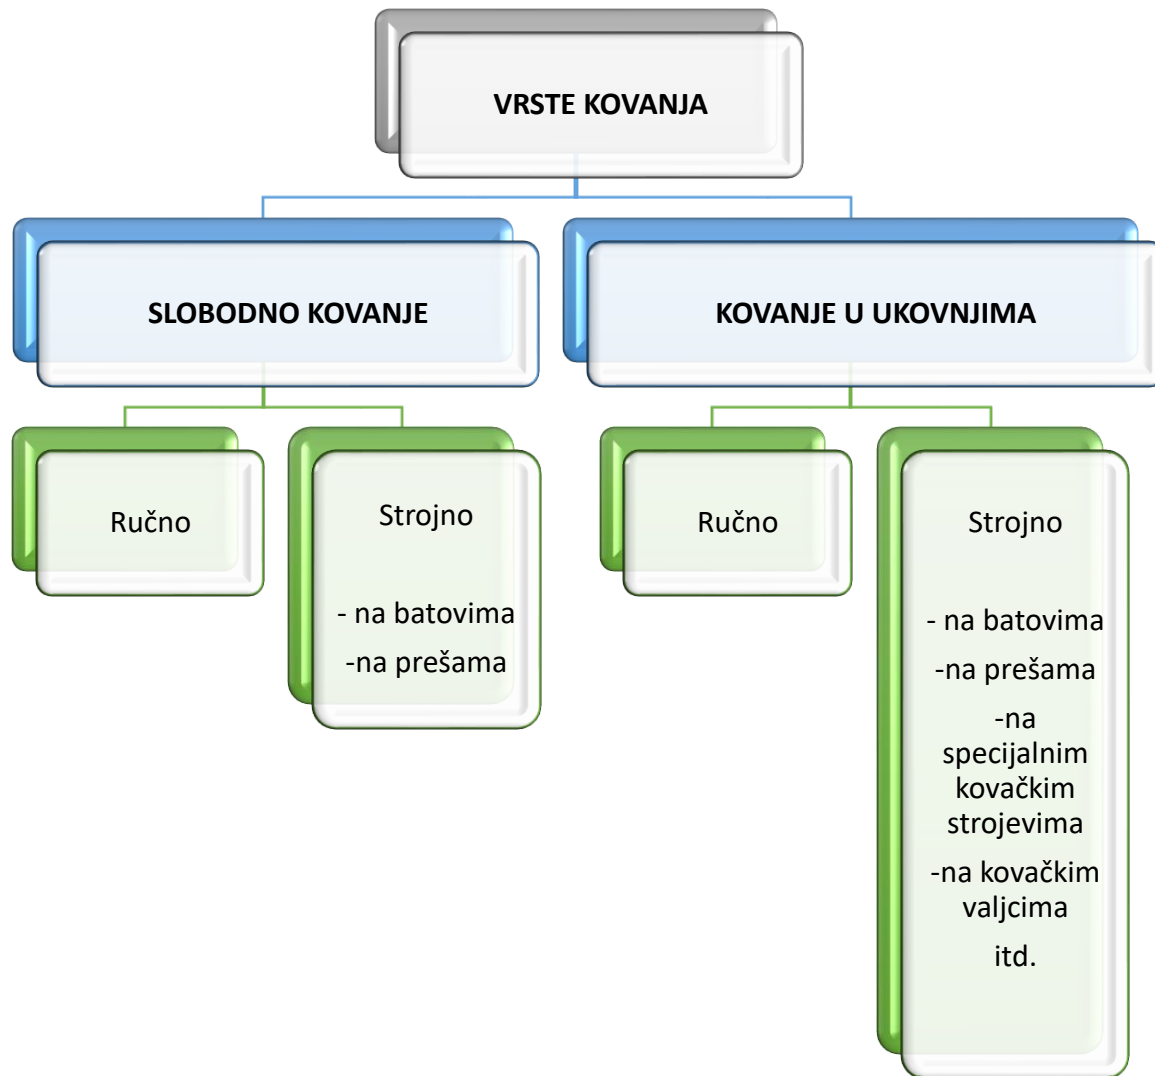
VRSTE KOVANJA

SLOBODNO KOVANJE

KOVANJE U UKOVNJIMA

Ručno

Strojno

- na batovima

-na prešama

Ručno

Strojno

- na batovima

-na prešama

-na specijalnim kovačkim strojevima

-na kovačkim valjcima

itd.